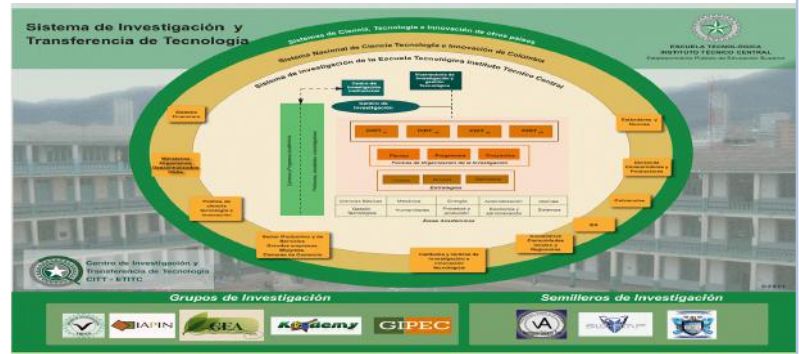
Sistema de Investigación y Transferencia de Tecnología

Sistemas de Ciencia, Tecnología e Innovación de otros países

Sistema Nacional de Ciencia Tecnología e Innovación de Colombia

Sistema de Investigación de la Escuela Tecnológica Instituto Técnico Central

ESCUELA TECNOLÓGICA INSTITUTO TÉCNICO CENTRAL
Establecimiento Público de Educación Superior

Centro de Investigaciones Institucional

Dependencia de Investigación y gestión Tecnológica

Comité de Investigación

Planes

Programas

Proyectos

Formas de Organización de la Investigación

Estrategias

Áreas Académicas

Centro de Investigación y Transferencia de Tecnología CITT - ETITC

Grupos de Investigación

IAPIN

GEA

GIPEC

Semilleros de Investigación

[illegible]